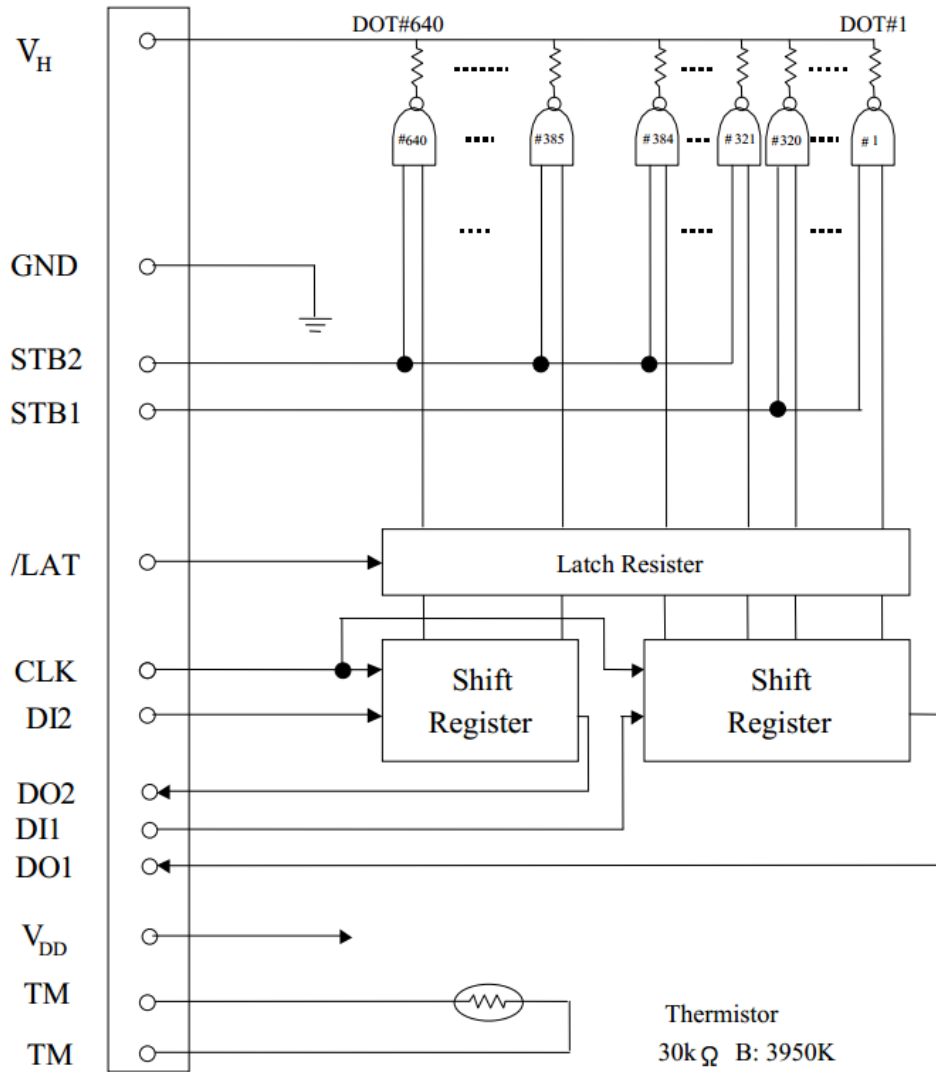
DOT#640

DOT#1

$V_H$

#640

#385

#384

#321

#320

# 1

GND

STB2

STB1

/LAT

Latch Resister

CLK

DI2

Shift Register

Shift Register

DO2

DI1

DO1

$V_{DD}$

TM

TM

Thermistor

30k$\Omega$ B: 3950K